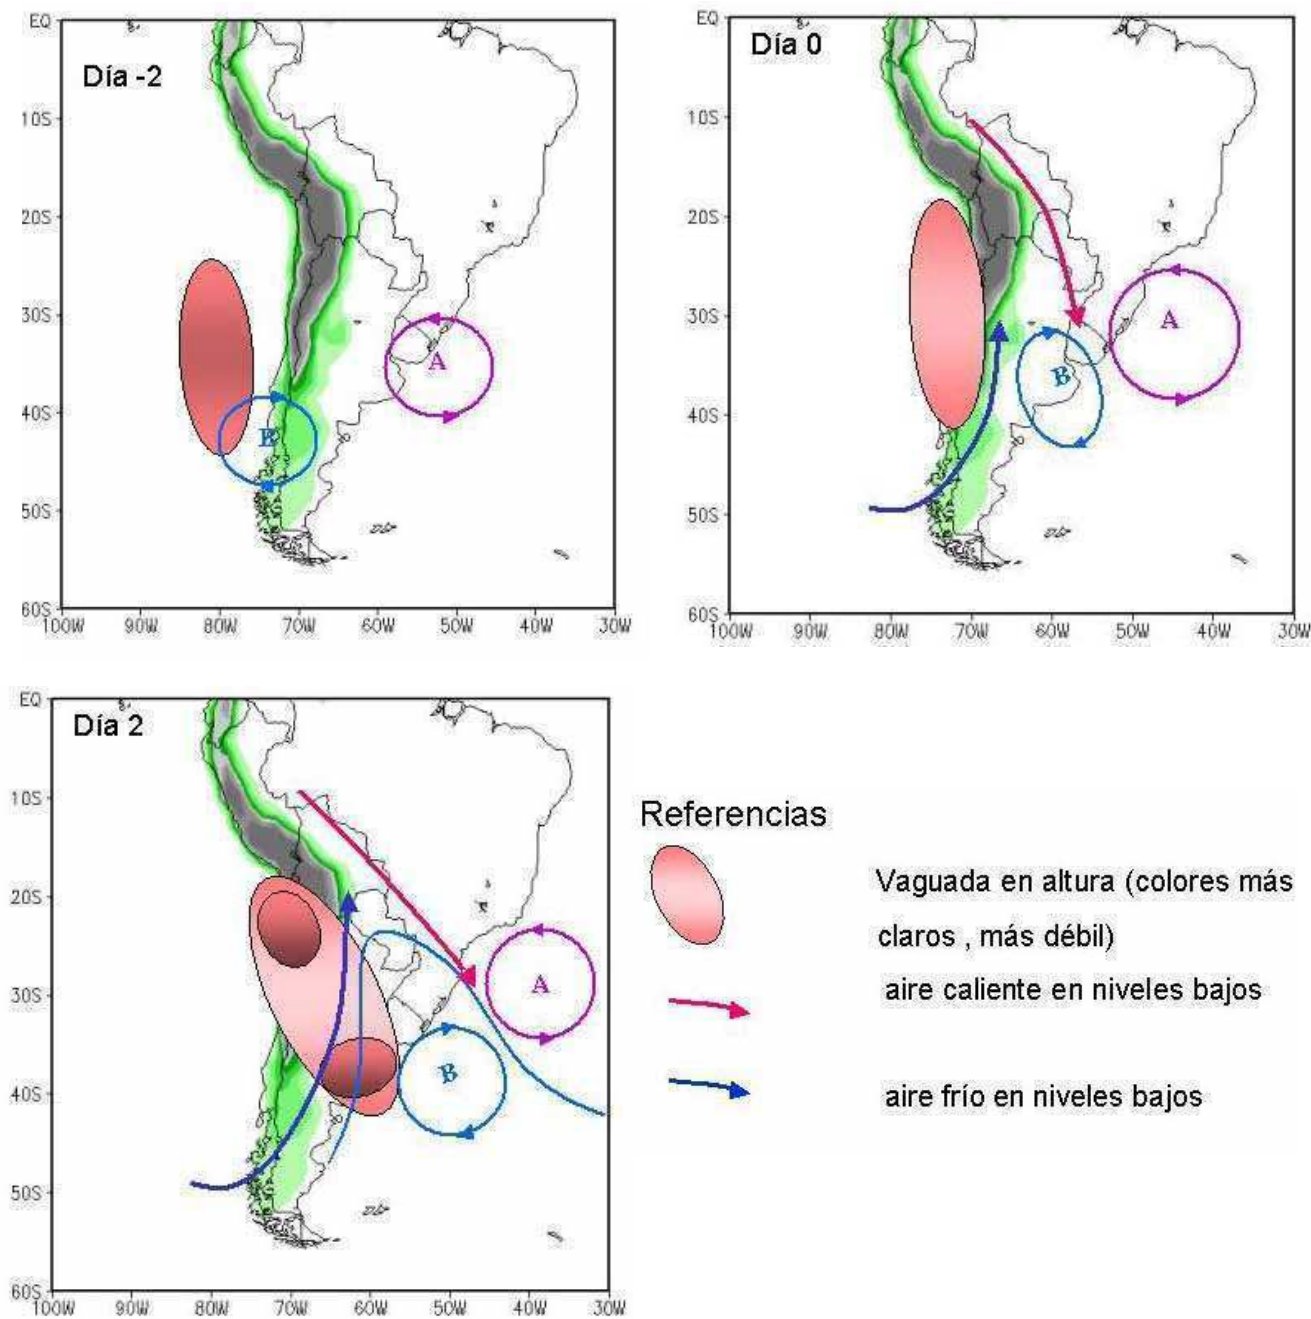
EQ
Día -2
10S
20S
30S
40S
50S
60S
100W 90W 80W 70W 60W 50W 40W 30W
A
B

EQ
Día 0
10S
20S
30S
40S
50S
60S
100W 90W 80W 70W 60W 50W 40W 30W
A
B

EQ
Día 2
10S
20S
30S
40S
50S
60S
100W 90W 80W 70W 60W 50W 40W 30W
A
B

Referencias

Vaguada en altura (colores más claros , más débil)

aire caliente en niveles bajos

aire frío en niveles bajos